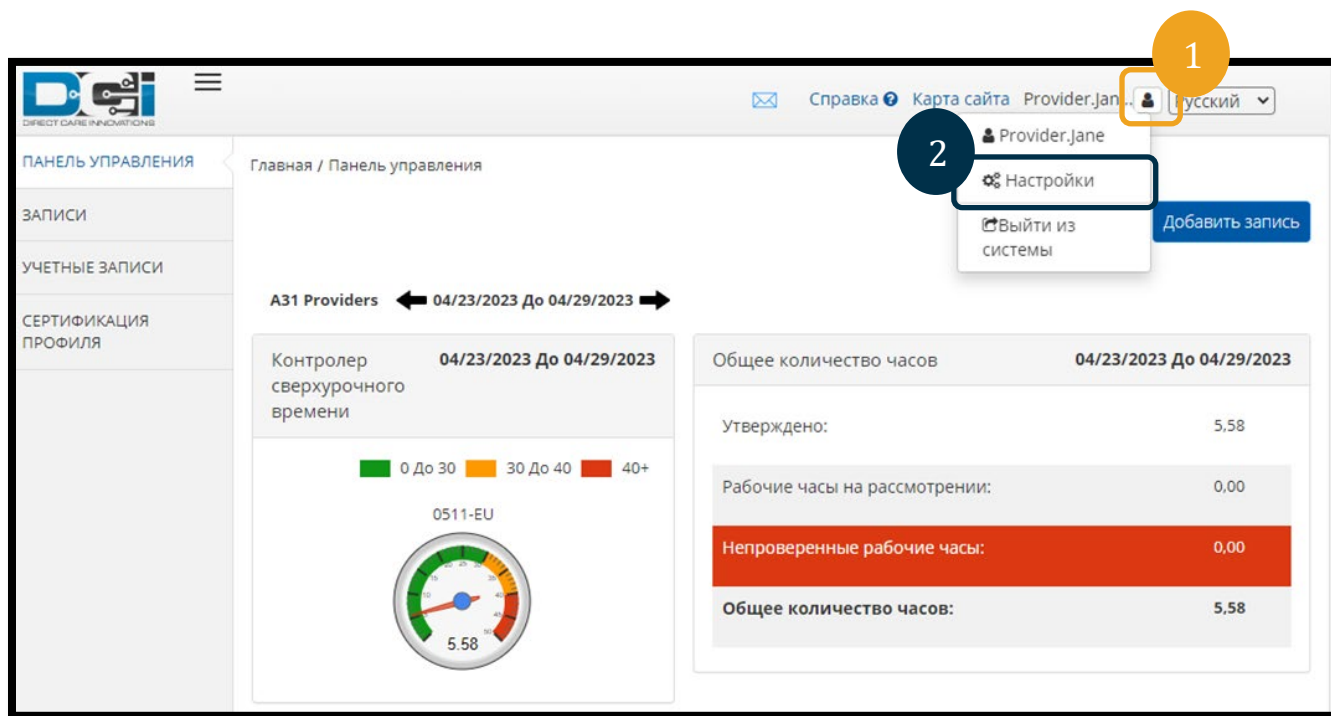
DCI
DIRECT CARE INNOVATIONS

Справка Карта сайта Provider.Jan... Русский

1

Provider.Jane

2

Настройки

Выйти из системы

ПАНЕЛЬ УПРАВЛЕНИЯ
ЗАПИСИ
УЧЕТНЫЕ ЗАПИСИ
СЕРТИФИКАЦИЯ ПРОФИЛЯ

Главная / Панель управления

Добавить запись

A31 Providers 04/23/2023 До 04/29/2023

Контролер сверхурочного времени 04/23/2023 До 04/29/2023

0 До 30 30 До 40 40+

0511-EU

5.58

Общее количество часов 04/23/2023 До 04/29/2023

| | |
|---|---|
| Утверждено: | 5,58 |
| Рабочие часы на рассмотрении: | 0,00 |
| Непроверенные рабочие часы: | 0,00 |
| **Общее количество часов:** | **5,58** |